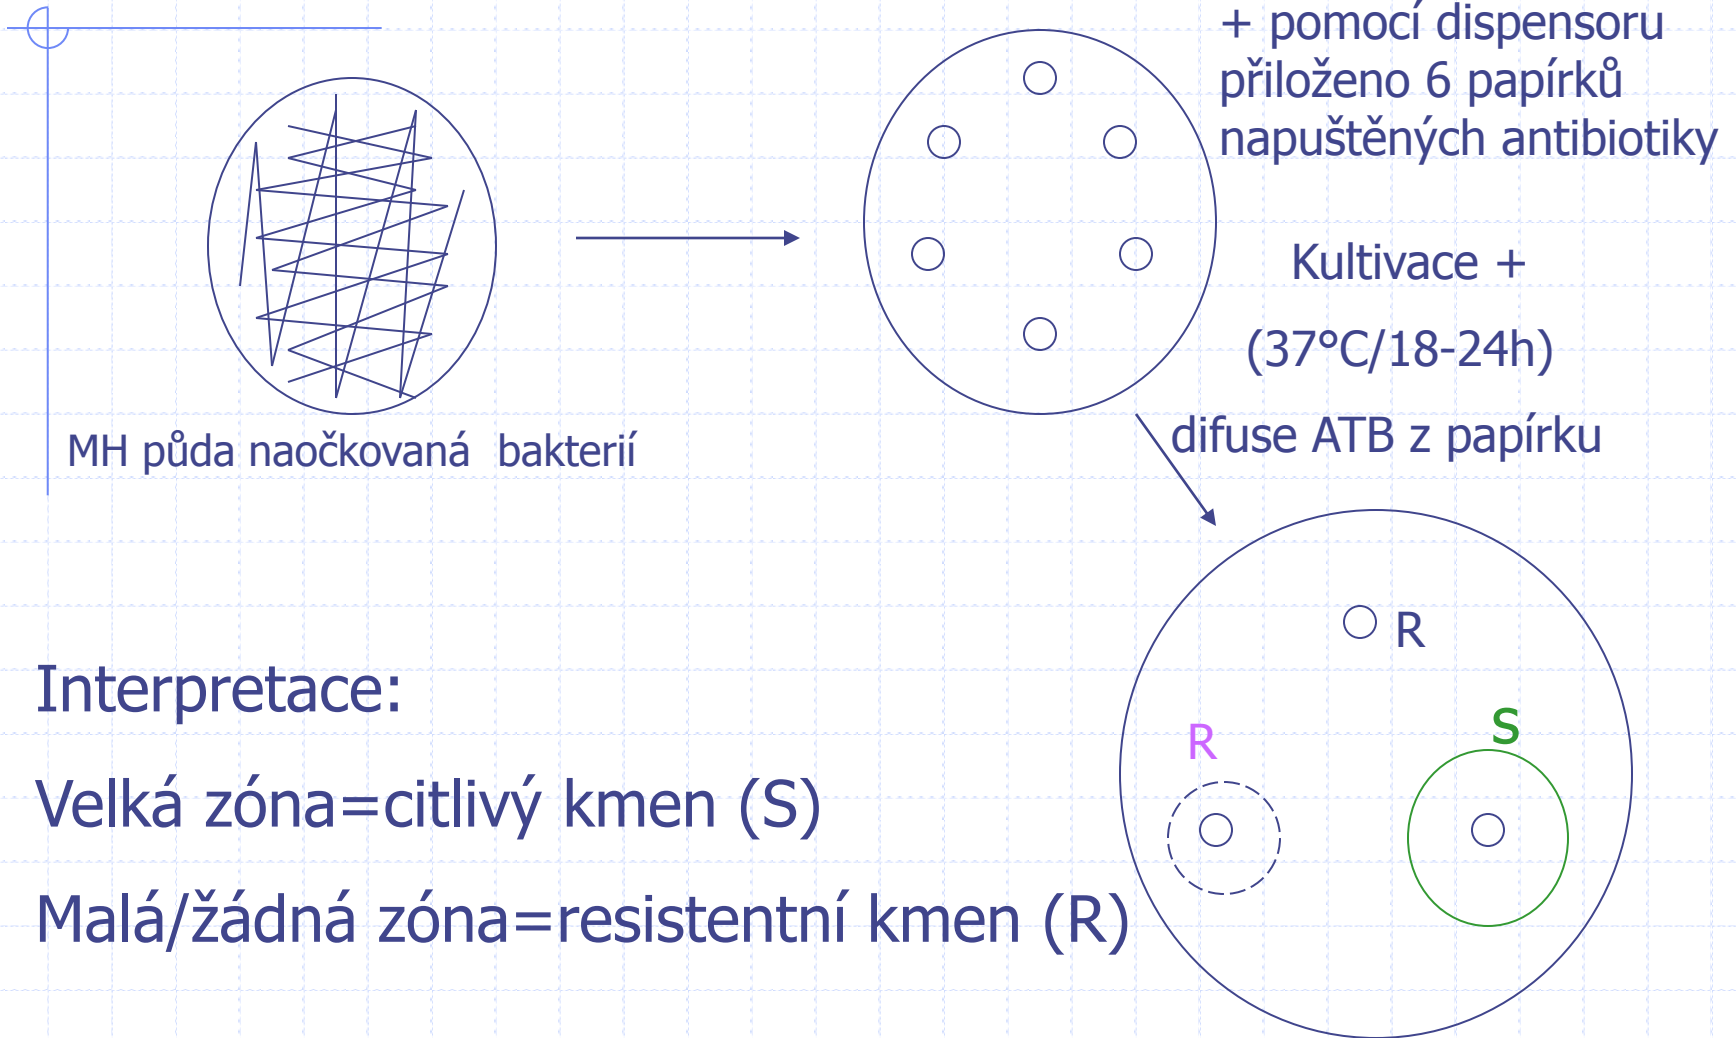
+ pomocí dispensoru přiloženo 6 papírků napuštěných antibiotiky

MH půda naočkovaná bakterií

Kultivace +

(37°C/18-24h)

difuse ATB z papírku

R

R

S

Interpretace:

Velká zóna=citlivý kmen (S)

Malá/žádná zóna=resistentní kmen (R)